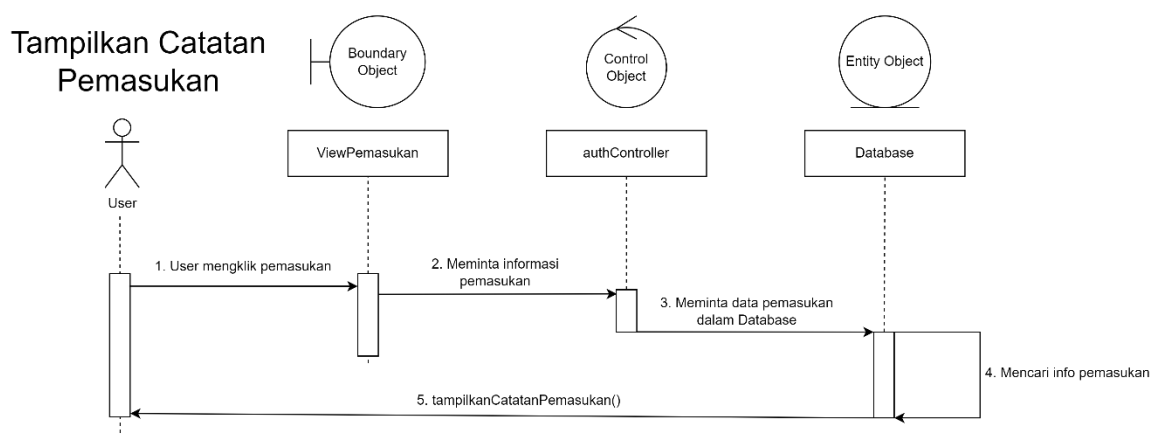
Tampilkan Catatan Pemasukan

Boundary Object

Control Object

Entity Object

User

ViewPemasukan

authController

Database

1. User mengklik pemasukan

2. Meminta informasi pemasukan

3. Meminta data pemasukan dalam Database

4. Mencari info pemasukan

5. tampilkanCatatanPemasukan()